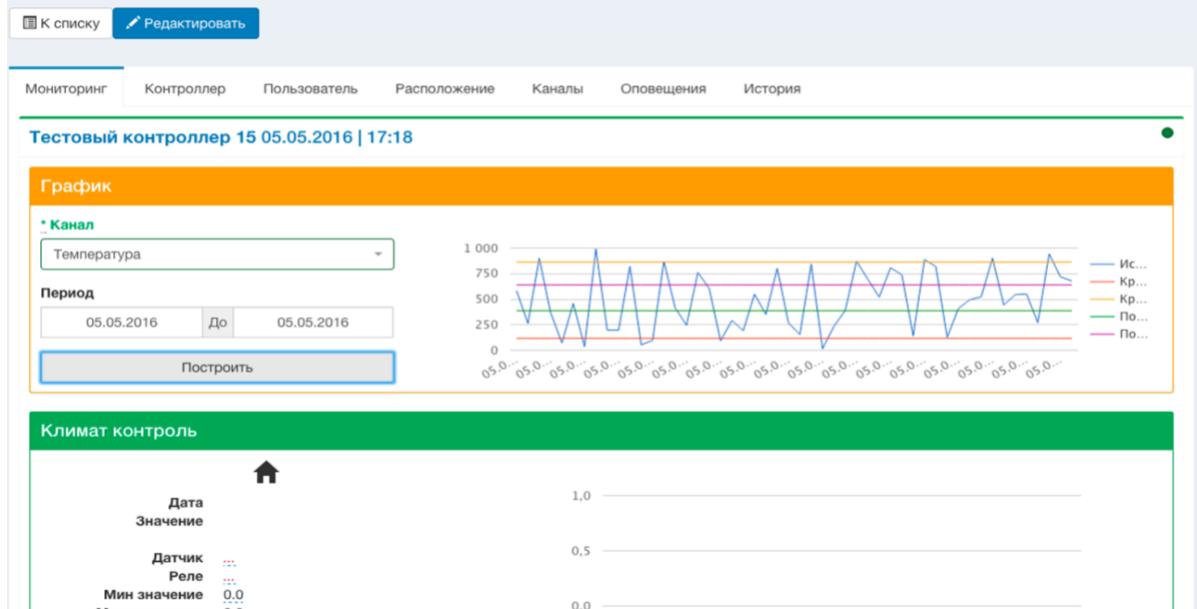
К списку Редактировать

Мониторинг Контроллер Пользователь Расположение Каналы Оповещения История

Тестовый контроллер 15 05.05.2016 | 17:18

График

* Канал

Температура

Период

05.05.2016 До 05.05.2016

Построить

1 000
750
500
250
0

05.0... 05.0... 05.0... 05.0... 05.0... 05.0... 05.0... 05.0... 05.0... 05.0... 05.0... 05.0... 05.0... 05.0... 05.0... 05.0... 05.0...

Ис...
Кр...
Кр...
По...
По...

Климат контроль

Дата
Значение

Датчик ...
Реле ...
Мин значение 0.0

1,0
0,5
0,0